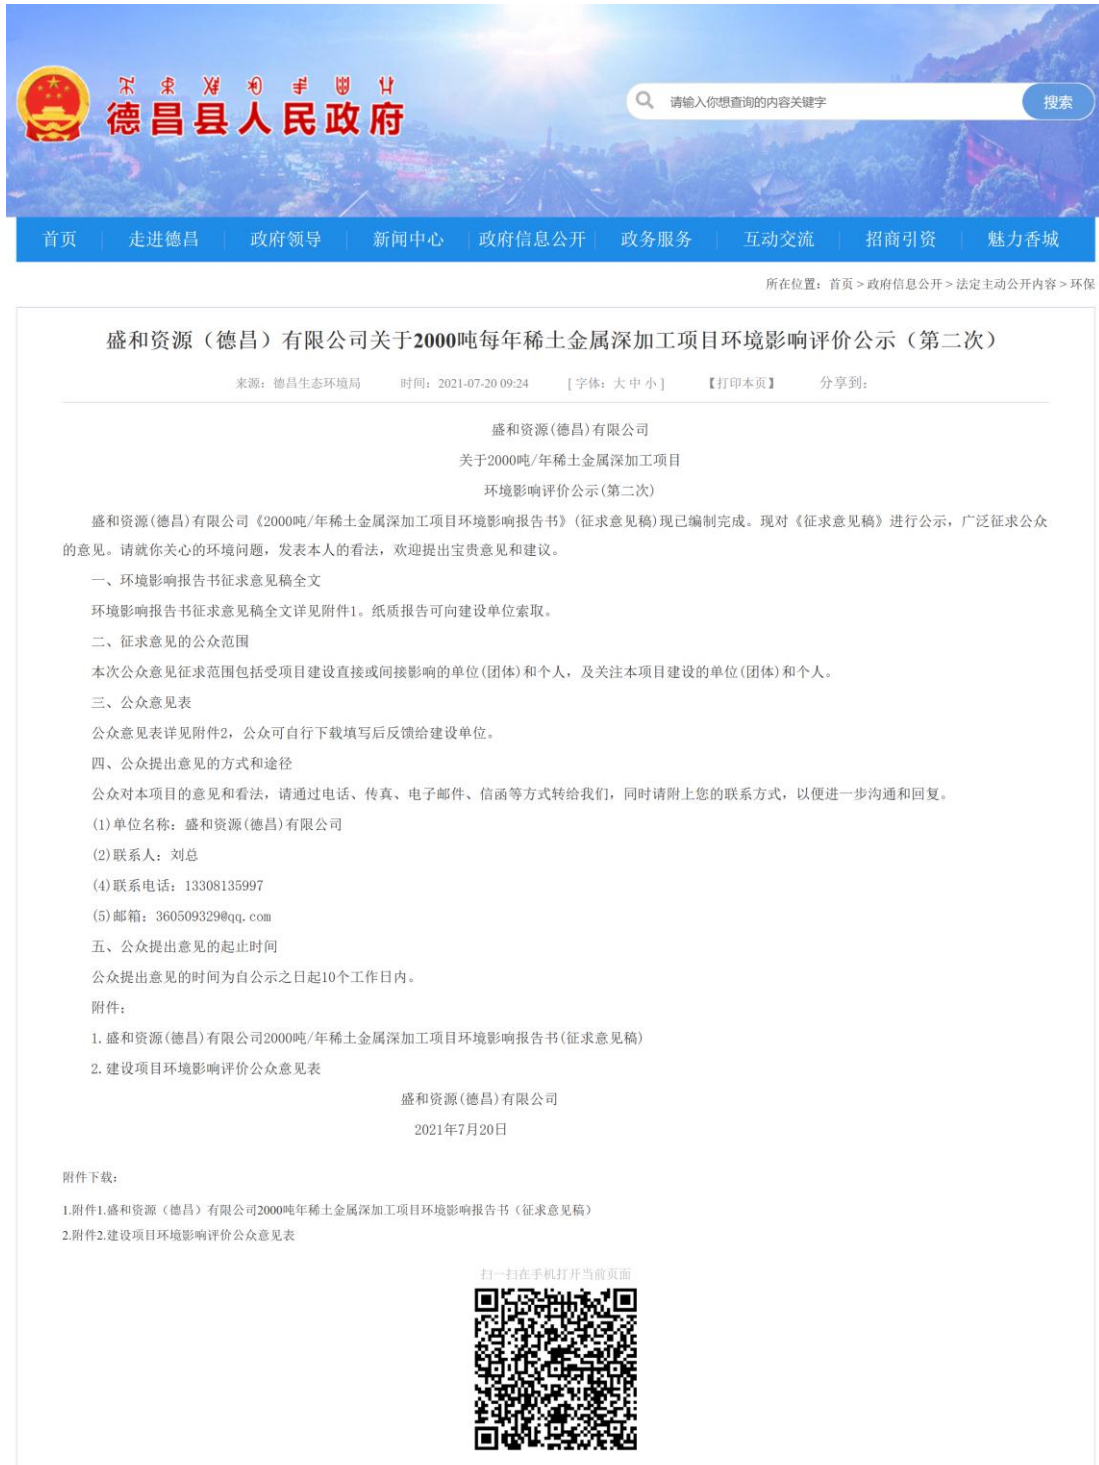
德昌县人民政府

请输入你想查询的内容关键字
搜索

首页 | 走进德昌 | 政府领导 | 新闻中心 | 政府信息公开 | 政务服务 | 互动交流 | 招商引资 | 魅力香城

所在位置：首页 > 政府信息公开 > 法定主动公开内容 > 环保

盛和资源（德昌）有限公司关于2000吨每年稀土金属深加工项目环境影响评价公示（第二次）

来源：德昌生态环境局 时间：2021-07-20 09:24 [字体：大 中 小] 【打印本页】 分享到：

盛和资源(德昌)有限公司
关于2000吨/年稀土金属深加工项目
环境影响评价公示(第二次)

盛和资源(德昌)有限公司《2000吨/年稀土金属深加工项目环境影响报告书》(征求意见稿)现已编制完成。现对《征求意见稿》进行公示，广泛征求公众的意见。请就你关心的环境问题，发表本人的看法，欢迎提出宝贵意见和建议。

一、环境影响报告书征求意见稿全文

环境影响报告书征求意见稿全文详见附件1。纸质报告可向建设单位索取。

二、征求意见的公众范围

本次公众意见征求范围包括受项目建设直接或间接影响的单位(团体)和个人，及关注本项目建设的单位(团体)和个人。

三、公众意见表

公众意见表详见附件2，公众可自行下载填写后反馈给建设单位。

四、公众提出意见的方式和途径

公众对本项目的意见和看法，请通过电话、传真、电子邮件、信函等方式转给我们，同时请附上您的联系方式，以便进一步沟通和回复。

(1)单位名称：盛和资源(德昌)有限公司

(2)联系人：刘总

(4)联系电话：13308135997

(5)邮箱：360509329@qq.com

五、公众提出意见的起止时间

公众提出意见的时间为自公示之日起10个工作日内。

附件：

1. 盛和资源(德昌)有限公司2000吨/年稀土金属深加工项目环境影响报告书(征求意见稿)

2. 建设项目环境影响评价公众意见表

盛和资源(德昌)有限公司

2021年7月20日

附件下载：

1.附件1.盛和资源（德昌）有限公司2000吨年稀土金属深加工项目环境影响报告书（征求意见稿）

2.附件2.建设项目环境影响评价公众意见表

扫一扫在手机打开当前页面